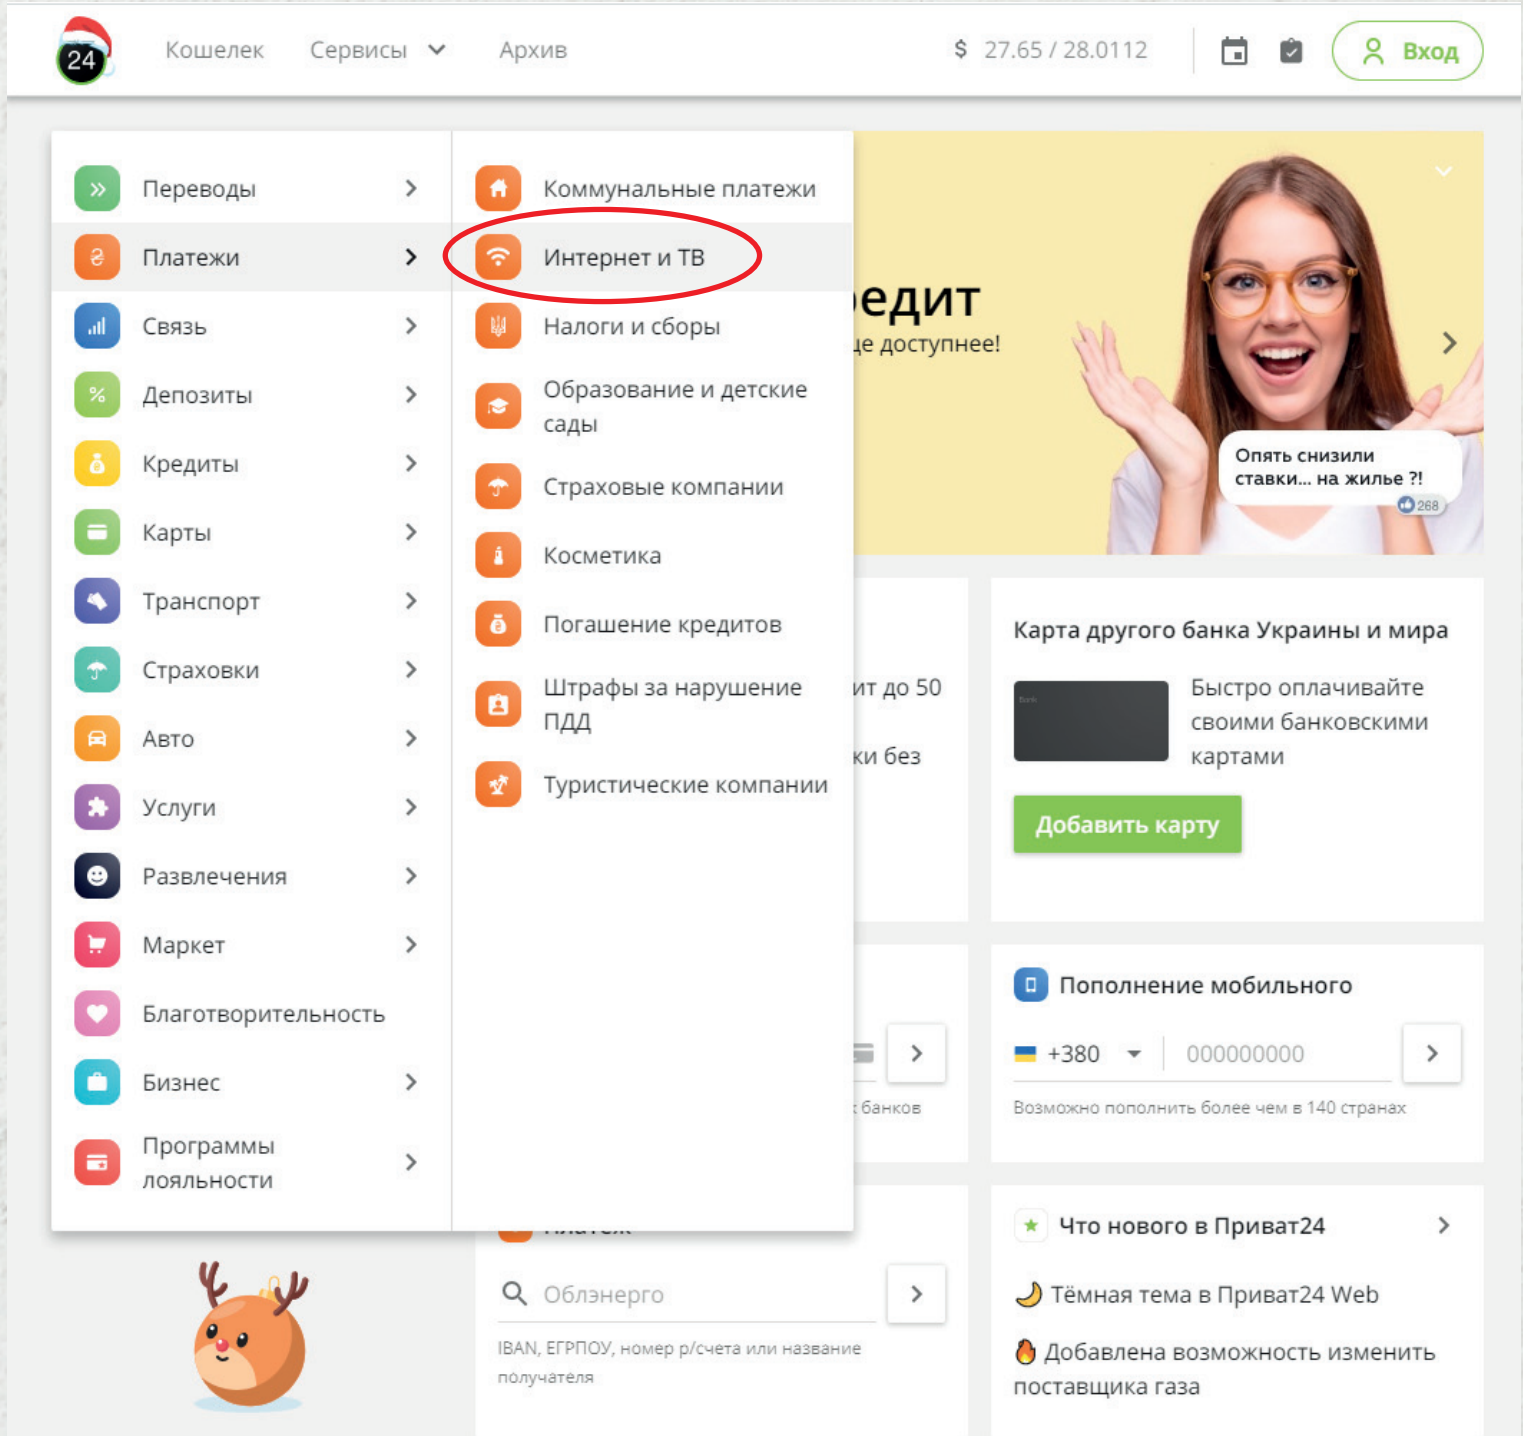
24 Кошелек Сервисы Архив $ 27.65 / 28.0112 Вход

Переводы
Платежи
Связь
Депозиты
Кредиты
Карты
Транспорт
Страховки
Авто
Услуги
Развлечения
Маркет
Благотворительность
Бизнес
Программы лояльности

Коммунальные платежи
Интернет и ТВ
Налоги и сборы
Образование и детские сады
Страховые компании
Косметика
Погашение кредитов
Штрафы за нарушение ПДД
Туристические компании

редит
це доступнее!

Опять снизили ставки... на жилье ?!
268

ит до 50
ки без

Карта другого банка Украины и мира
Быстро оплачивайте своими банковскими картами
Добавить карту

банков

Пополнение мобильного
+380 000000000
Возможно пополнить более чем в 140 странах

Облэнерго
IBAN, ЕГРПОУ, номер р/счета или название получателя

Что нового в Приват24
Тёмная тема в Приват24 Web
Добавлена возможность изменить поставщика газа